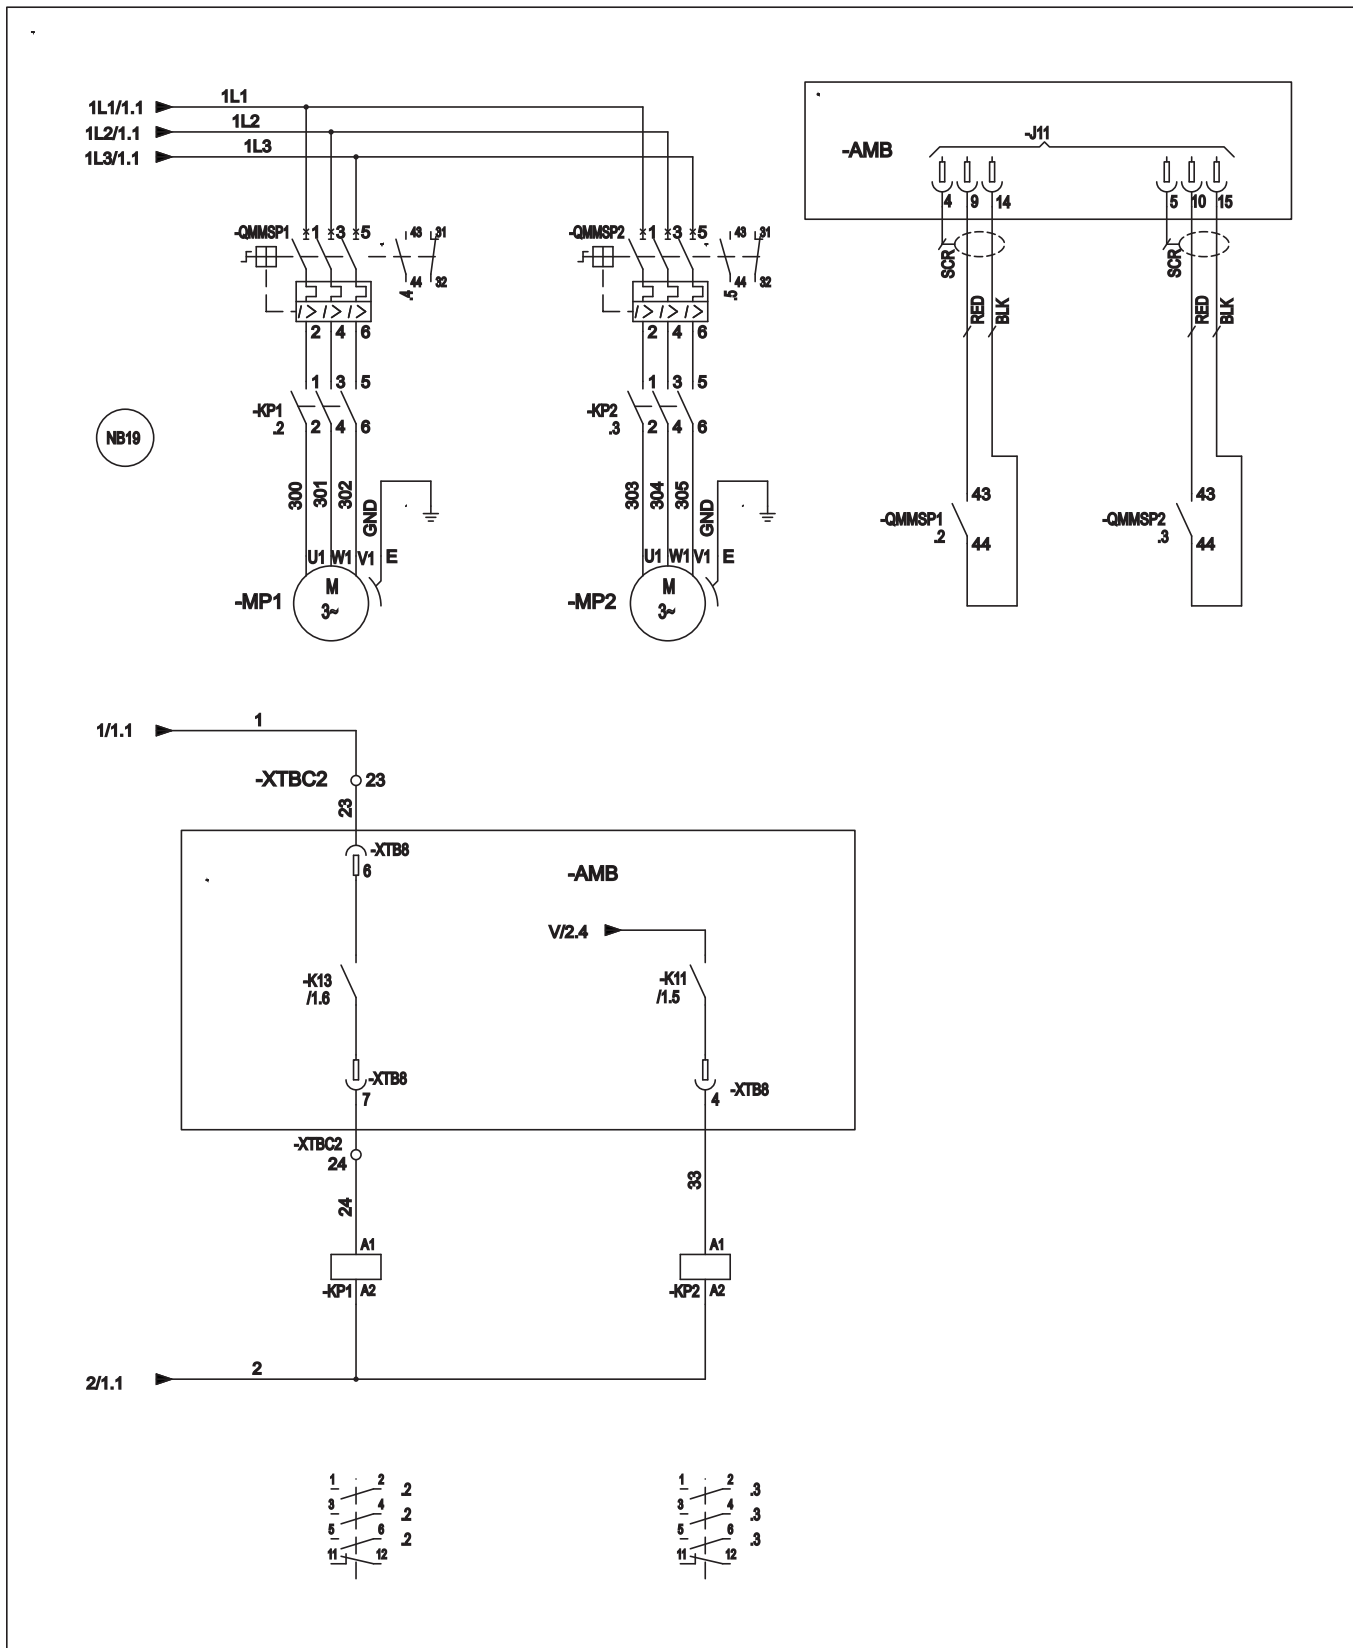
1L1/1.1
1L2/1.1
1L3/1.1
1L1
1L2
1L3

-AMB
-J11
4 9 14
5 10 15
SCR
RED
BLK
SCR
RED
BLK

-QMMSP1 1 3 5 43 31
.4 44 32
2 4 6
1 3 5
-KP1
.2
2 4 6
300 301 302 GND
U1 W1 V1 E
M
3~
-MP1

-QMMSP2 1 3 5 43 31
.5 44 32
2 4 6
1 3 5
-KP2
.3
2 4 6
303 304 305 GND
U1 W1 V1 E
M
3~
-MP2

NB19

43
-QMMSP1
.2
44
43
-QMMSP2
.3
44

1/1.1
1
-XTBC2
23
23
-XTB8
6
-AMB
V/2.4
-K13
/1.6
-K11
/1.5
-XTB8
7
4
-XTB8
-XTBC2
24
24
33
A1
-KP1 A2
A1
-KP2 A2
2/1.1
2

1 2 .2
3 4 .2
5 6 .2
11 12

1 2 .3
3 4 .3
5 6 .3
11 12